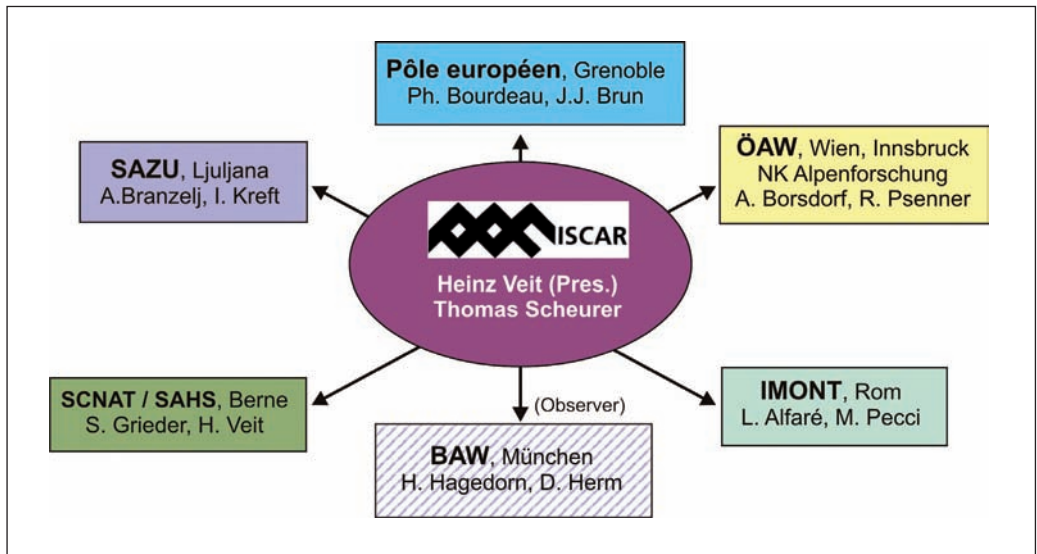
Pôle européen, Grenoble
Ph. Bourdeau, J.J. Brun

SAZU, Ljuljana
A.Branzelj, I. Kreft

ÖAW, Wien, Innsbruck
NK Alpenforschung
A. Borsdorf, R. Psenner

ISCAR
Heinz Veit (Pres.)
Thomas Scheurer

SCNAT / SAHS, Berne
S. Grieder, H. Veit

(Observer)

BAW, München
H. Hagedorn, D. Herm

IMONT, Rom
L. Alfaré, M. Pecci